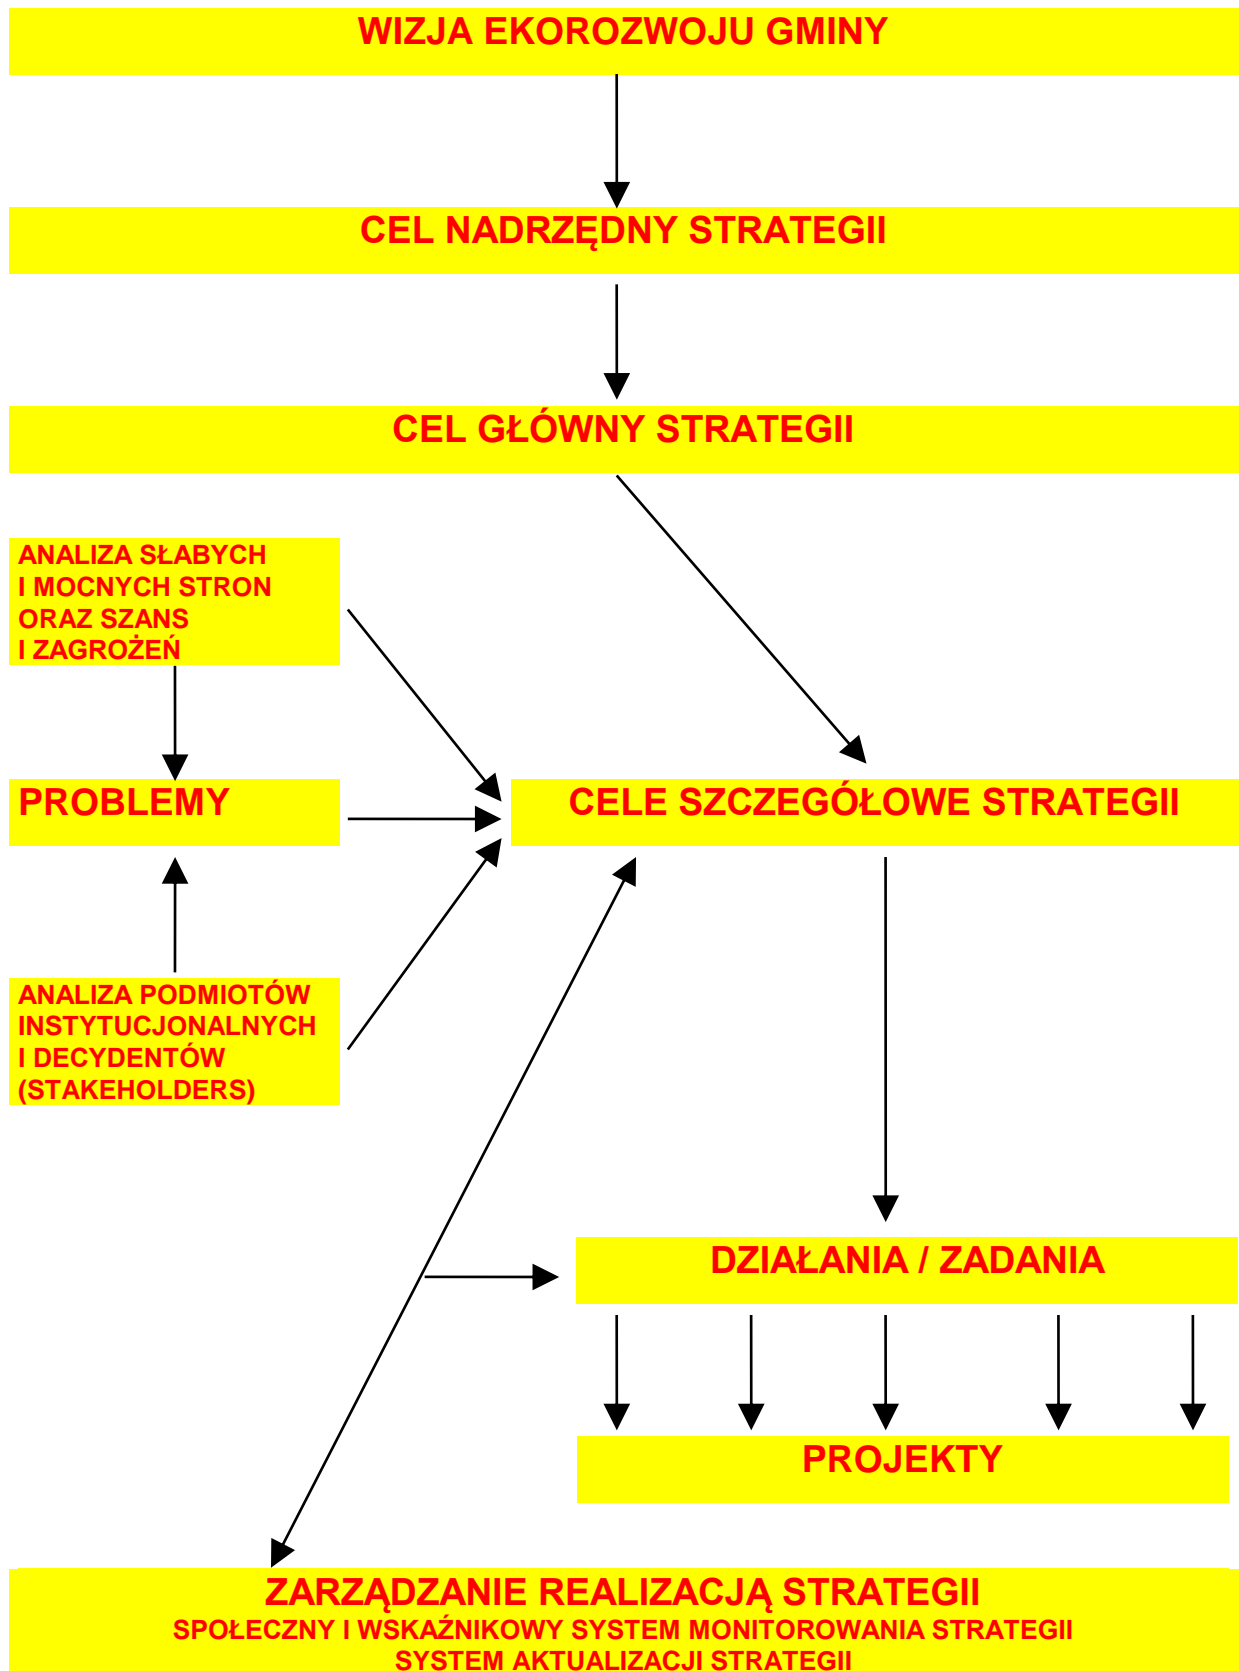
WIZJA EKOROZWOJU GMINY

CEL NADRZĘDNY STRATEGII

CEL GŁÓWNY STRATEGII

ANALIZA SŁABYCH I MOCNYCH STRON ORAZ SZANS I ZAGROŻEŃ

PROBLEMY

CELE SZCZEGÓŁOWE STRATEGII

ANALIZA PODMIOTÓW INSTYTUCJONALNYCH I DECYDENTÓW (STAKEHOLDERS)

DZIAŁANIA / ZADANIA

PROJEKTY

ZARZĄDZANIE REALIZACJĄ STRATEGII
SPOŁECZNY I WSKAŹNIKOWY SYSTEM MONITOROWANIA STRATEGII
SYSTEM AKTUALIZACJI STRATEGII